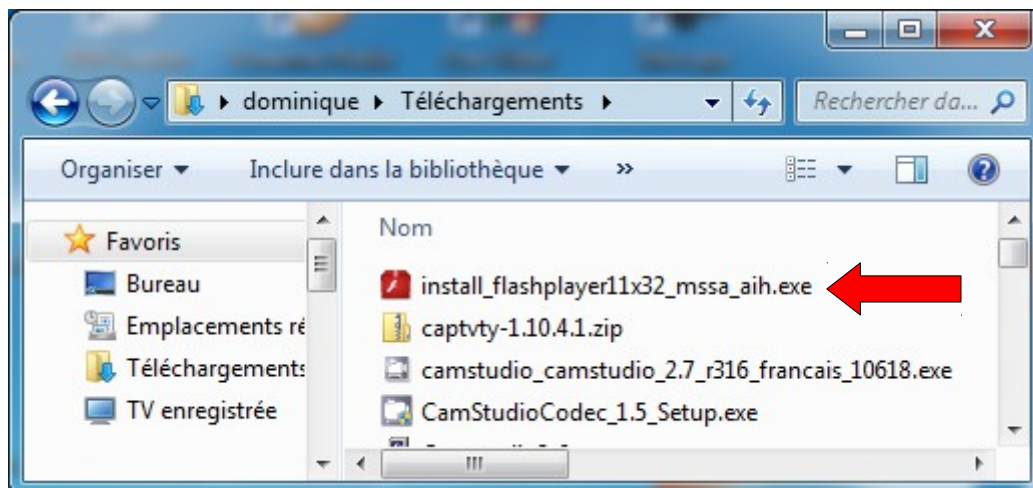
dominique ▸ Téléchargements ▸

Rechercher da...

Organiser ▾ Inclure dans la bibliothèque ▾ »

Favoris
Bureau
Emplacements ré
Téléchargements
TV enregistrée

Nom
install_flashplayer11x32_mssa_aih.exe
captvty-1.10.4.1.zip
camstudio_camstudio_2.7_r316_francais_10618.exe
CamStudioCodec_1.5_Setup.exe
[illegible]